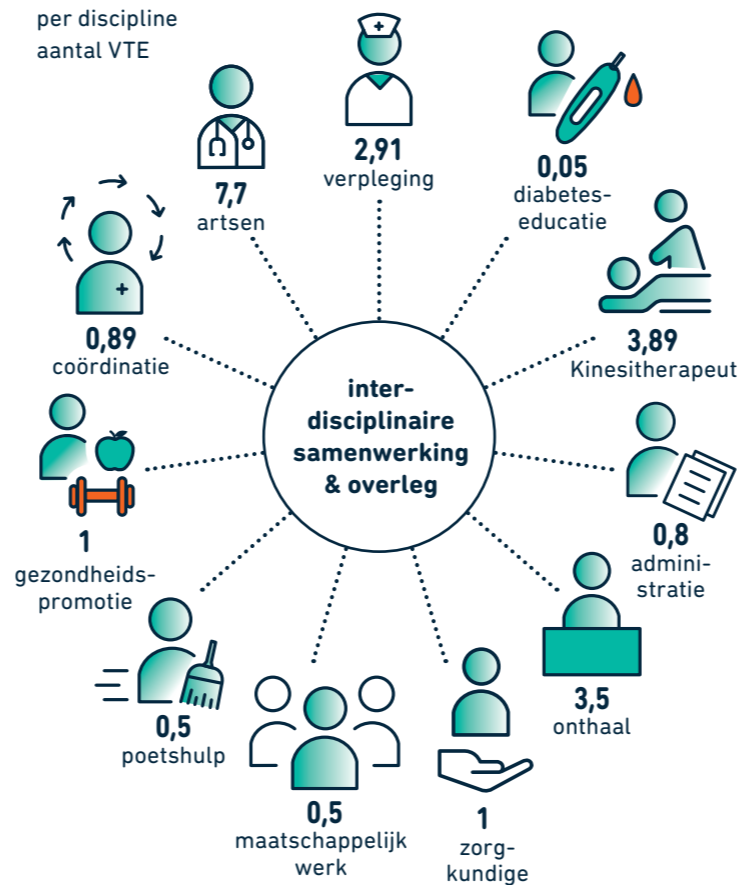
per discipline
aantal VTE

7,7
artsen

2,91
verpleging

0,05
diabeteseducatie

0,89
coördinatie

3,89
Kinesitherapeut

inter-
disciplinaire
samenwerking
& overleg

1
gezondheidspromotie

0,8
administratie

3,5
onthaal

0,5
poetshulp

0,5
maatschappelijk werk

1
zorgkundige